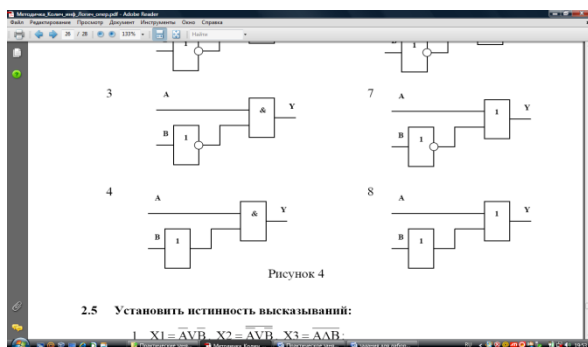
Методичка_Колич_инф_Логич_опер.pdf - Adobe Reader
Файл Редактирование Просмотр Документ Инструменты Окно Справка
26 / 28 135% Найти

1

1

3
A
&
Y
B
1

7
A
1
Y
B
1

4
A
&
Y
B
1

8
A
1
Y
B
1

Рисунок 4

2.5 Установить истинность высказываний:

1. $X1 = \overline{A} \vee \overline{B}$, $X2 = \overline{A \vee B}$, $X3 = \overline{A \wedge B}$;

Практические зан... Методичка_Колич... Практические зан... задания для работ...